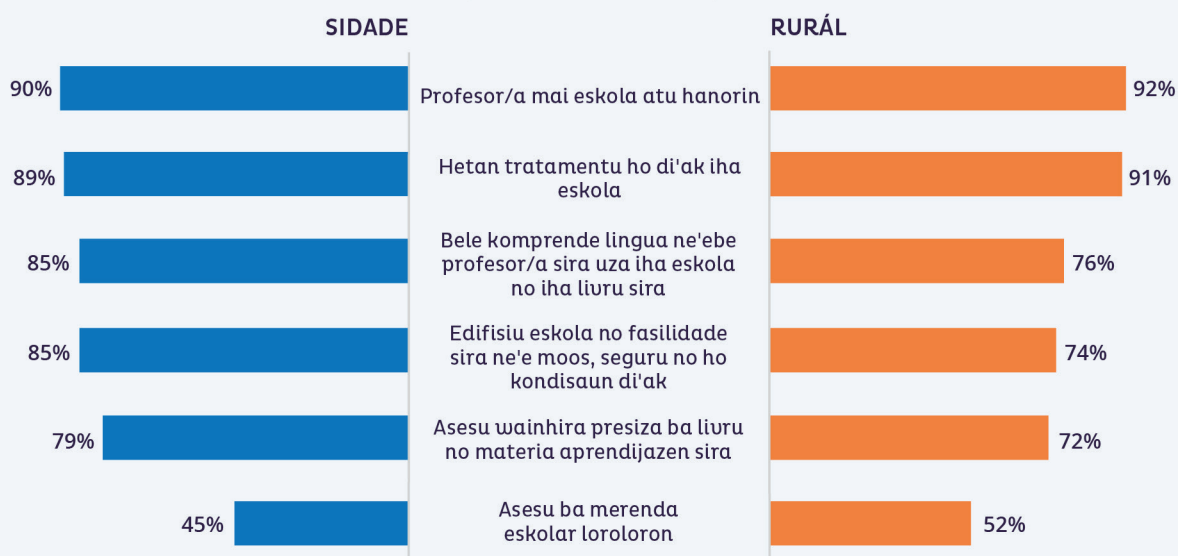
SIDADE

RURÁL

| SIDADE | | RURÁL |
|---|---|---|
| 90% | Profesor/a mai eskola atu hanorin | 92% |
| 89% | Hetan tratamentu ho di'ak iha eskola | 91% |
| 85% | Bele komprende lingua ne'ebe profesor/a sira uza iha eskola no iha livru sira | 76% |
| 85% | Edifisiu eskola no fasilidade sira ne'e moos, seguru no ho kondisaun di'ak | 74% |
| 79% | Asesu wainhira presiza ba livru no materia aprendijazen sira | 72% |
| 45% | Asesu ba merenda eskolar loroloron | 52% |